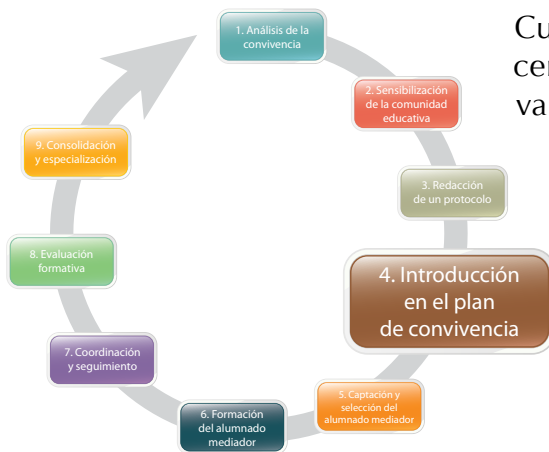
Cu
cer
va

1. Análisis de la convivencia

2. Sensibilización de la comunidad educativa

3. Redacción de un protocolo

4. Introducción en el plan de convivencia

5. Captación y selección del alumnado mediador

6. Formación del alumnado mediador

7. Coordinación y seguimiento

8. Evaluación formativa

9. Consolidación y especialización